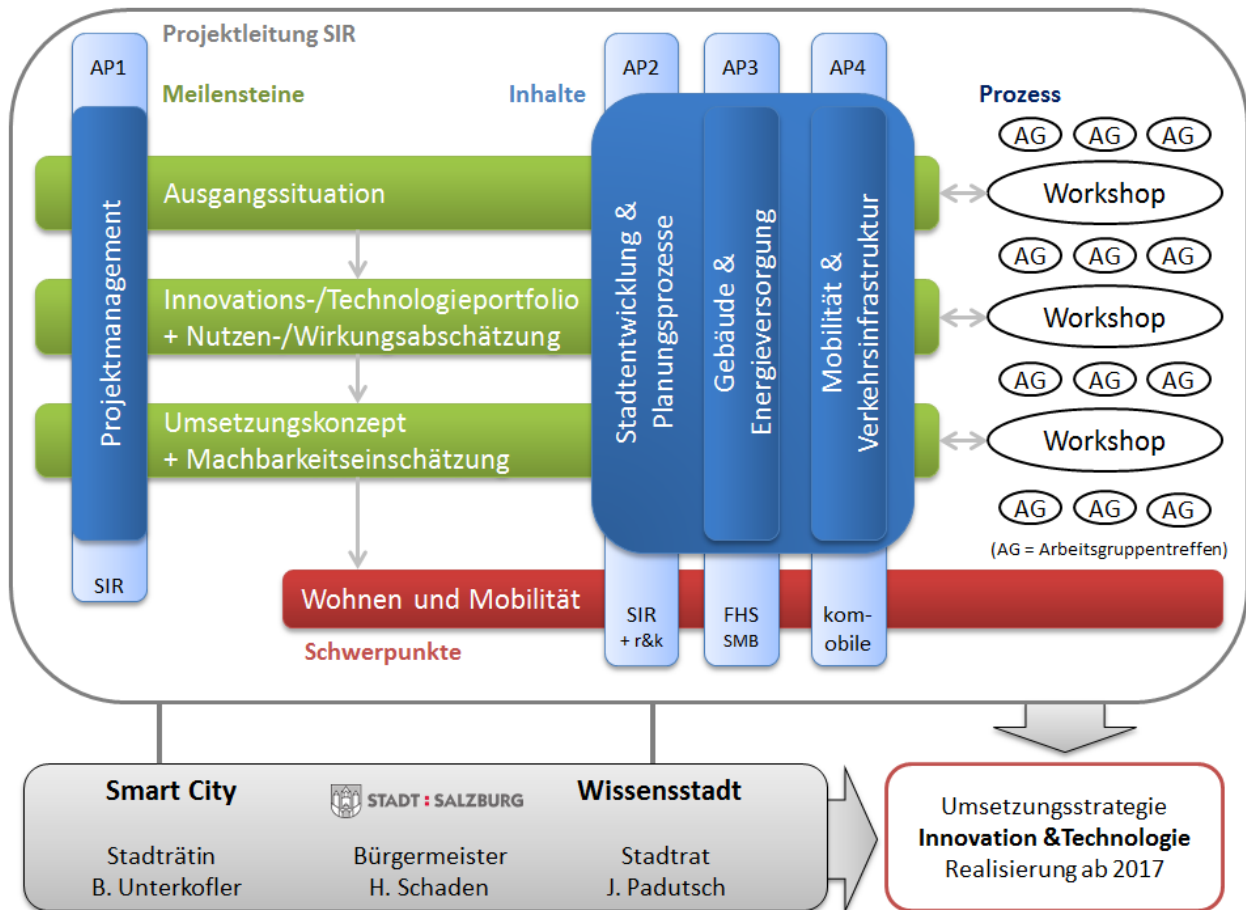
Projektleitung SIR

AP1

Meilensteine

Inhalte

AP2

AP3

AP4

Prozess

Projektmanagement

Ausgangssituation

Innovations-/Technologieportfolio
+ Nutzen-/Wirkungsabschätzung

Umsetzungskonzept
+ Machbarkeitseinschätzung

Stadtentwicklung & Planungsprozesse

Gebäude & Energieversorgung

Mobilität & Verkehrsinfrastruktur

AG AG AG

Workshop

AG AG AG

Workshop

AG AG AG

Workshop

AG AG AG

(AG = Arbeitsgruppentreffen)

SIR

Wohnen und Mobilität

SIR + r&k

FHS SMB

kom-obile

Schwerpunkte

Smart City

STADT : SALZBURG

Wissensstadt

Stadträtin
B. Unterkofler

Bürgermeister
H. Schaden

Stadtrat
J. Padutsch

Umsetzungsstrategie
**Innovation &Technologie**
Realisierung ab 2017